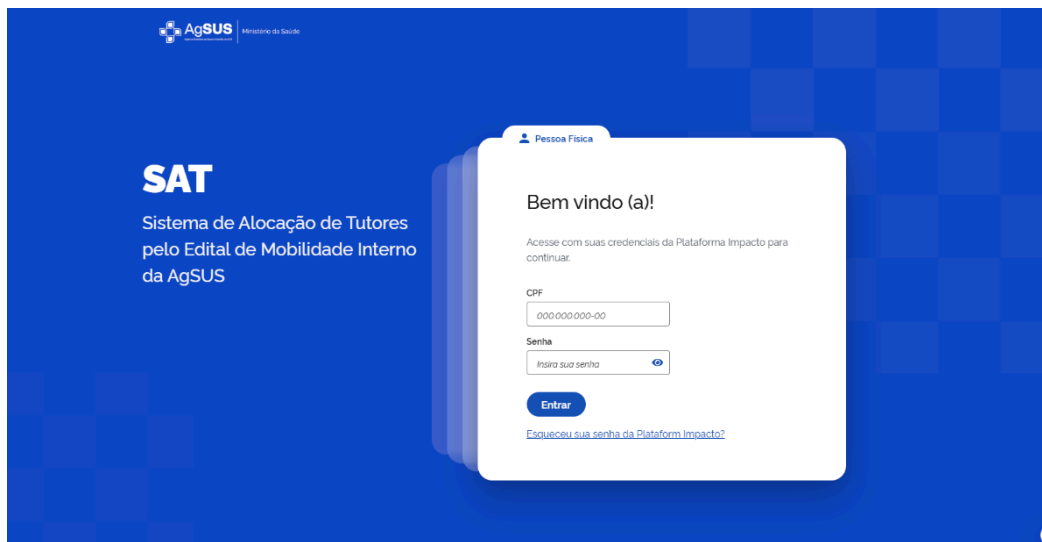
AgSUS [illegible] Ministério da Saúde

SAT

Sistema de Alocação de Tutores pelo Edital de Mobilidade Interno da AgSUS

Pessoa Física

Bem vindo (a)!

Acesse com suas credenciais da Plataforma Impacto para continuar.

CPF

000.000.000-00

Senha

Insira sua senha

Entrar

Esqueceu sua senha da Plataform Impacto?